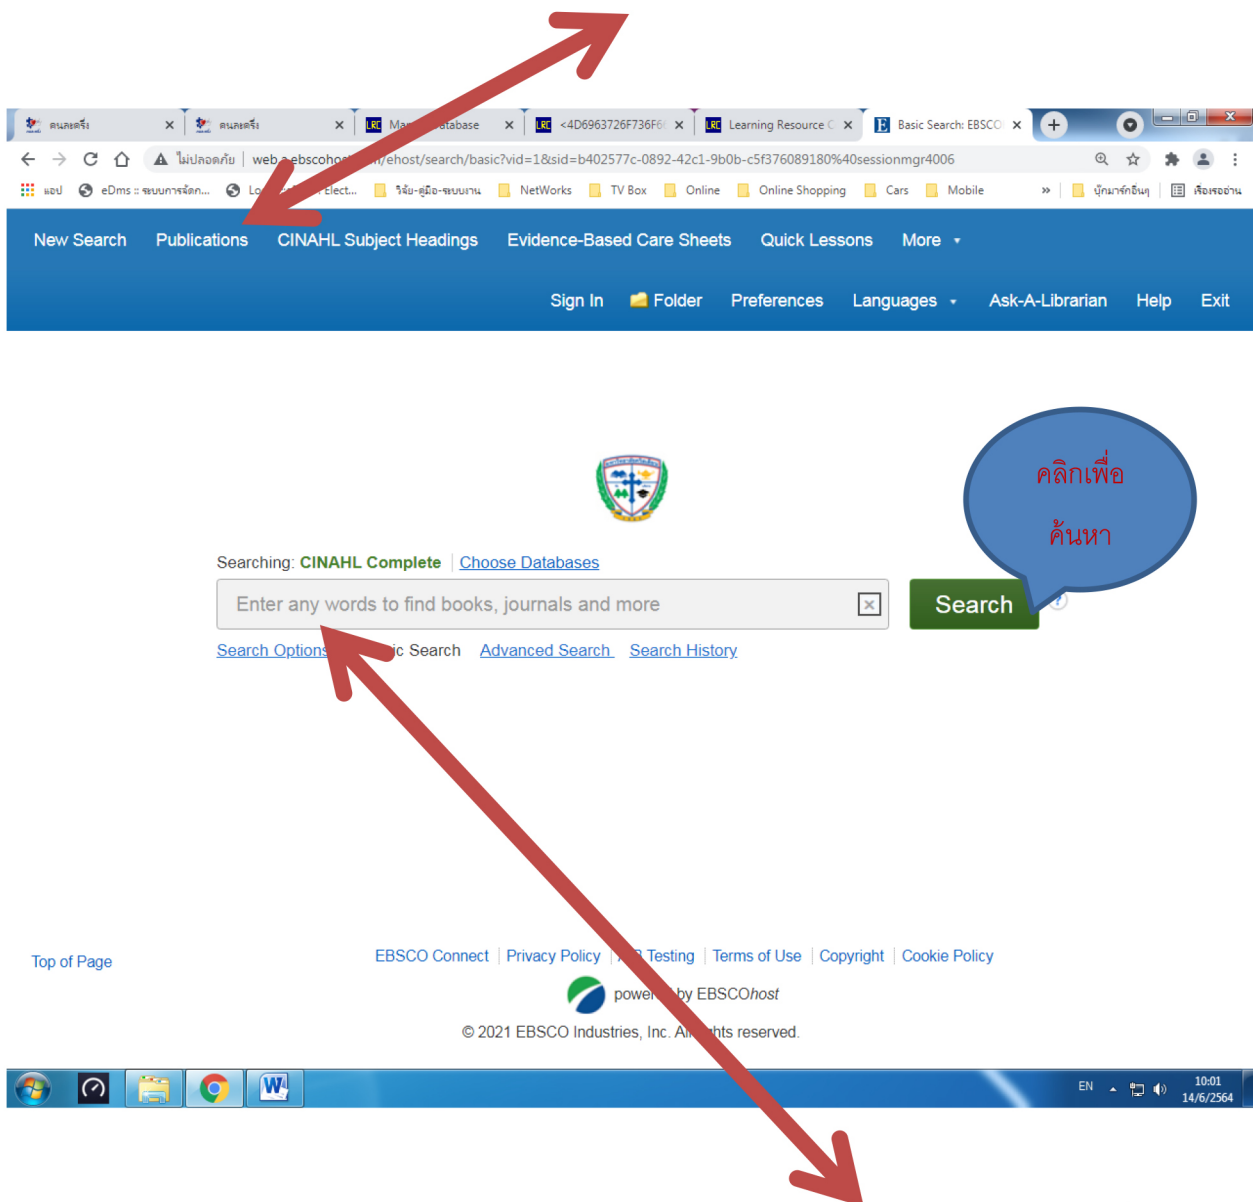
คนละครึ่ง | คนละครึ่ง | Ma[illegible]atabase | <4D6963726F736F6 | Learning Resource C | Basic Search: EBSCO

ไม่ปลอดภัย | web.ebscoho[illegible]/ehost/search/basic?vid=1&sid=b402577c-0892-42c1-9b0b-c5f376089180%40sessionmgr4006

แอป | eDms :: ระบบการจัดก... | Lo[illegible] Elect... | วิจัย-คู่มือ-ระบบงาน | NetWorks | TV Box | Online | Online Shopping | Cars | Mobile | » | บุ๊กมาร์กอื่นๆ | เรื่องรออ่าน

New Search   Publications   CINAHL Subject Headings   Evidence-Based Care Sheets   Quick Lessons   More

Sign In   Folder   Preferences   Languages   Ask-A-Librarian   Help   Exit

คลิกเพื่อ

ค้นหา

Searching: CINAHL Complete | Choose Databases

Enter any words to find books, journals and more

Search

Search Options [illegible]ic Search   Advanced Search   Search History

Top of Page

EBSCO Connect | Privacy Policy | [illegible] Testing | Terms of Use | Copyright | Cookie Policy

powe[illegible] by EBSCOhost

© 2021 EBSCO Industries, Inc. A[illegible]hts reserved.

EN   10:01   14/6/2564